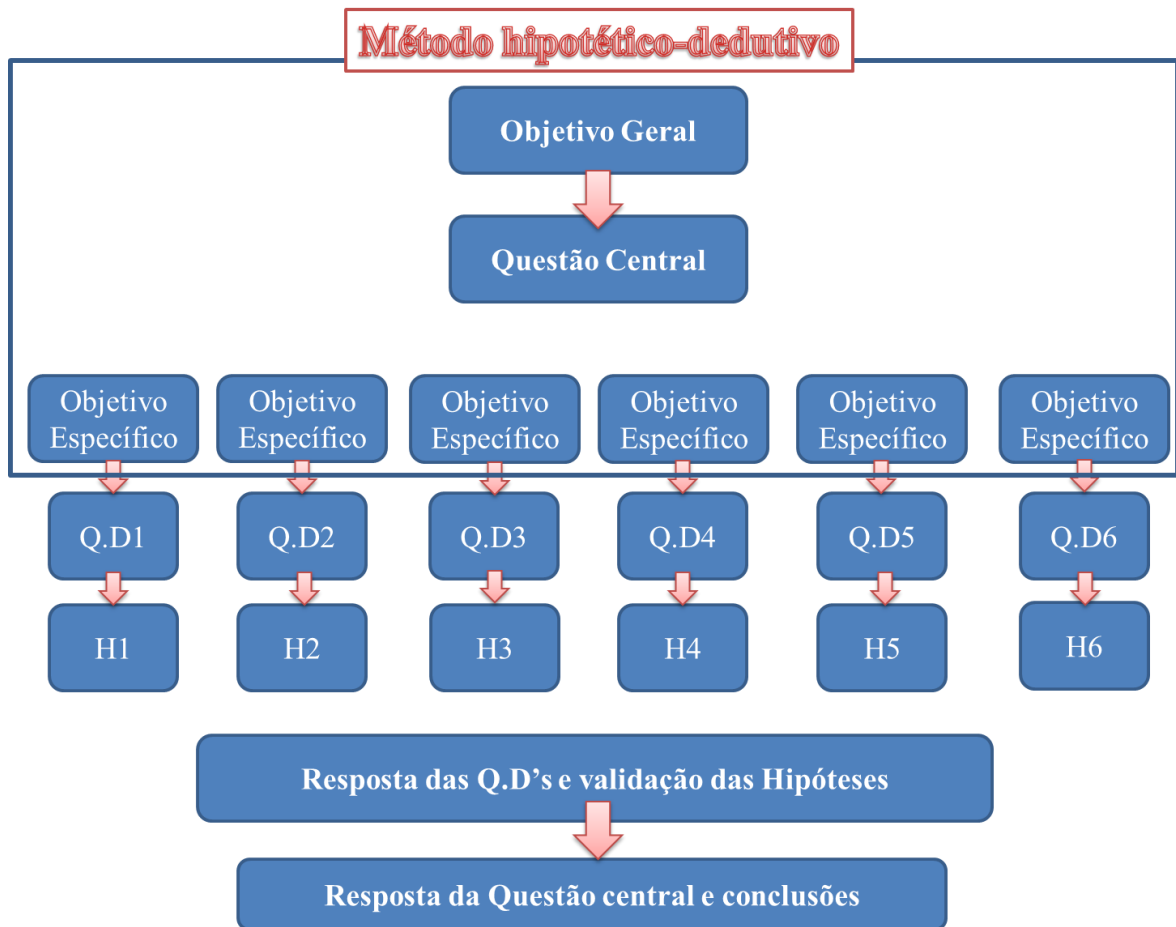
Método hipotético-dedutivo

Objetivo Geral

Questão Central

Objetivo Específico

Objetivo Específico

Objetivo Específico

Objetivo Específico

Objetivo Específico

Objetivo Específico

Q.D1

Q.D2

Q.D3

Q.D4

Q.D5

Q.D6

H1

H2

H3

H4

H5

H6

Resposta das Q.D's e validação das Hipóteses

Resposta da Questão central e conclusões